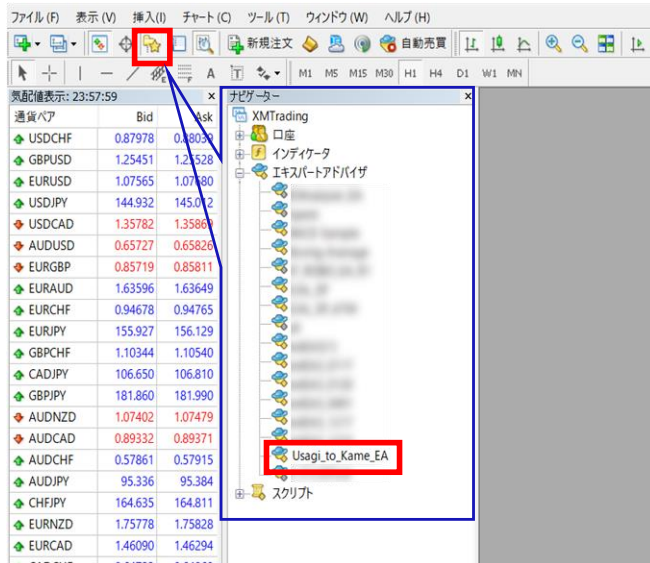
ファイル (F) 表示 (V) 挿入 (I) チャート (C) ツール (T) ウィンドウ (W) ヘルプ (H)

新規注文 自動売買

A M1 M5 M15 M30 H1 H4 D1 W1 MN

気配値表示: 23:57:59

| 通貨ペア | Bid | Ask |
|---|---|---|
| USDCHF | 0.87978 | 0.88039 |
| GBPUSD | 1.25451 | 1.25528 |
| EURUSD | 1.07565 | 1.07580 |
| USDJPY | 144.932 | 145.012 |
| USDCAD | 1.35782 | 1.35869 |
| AUDUSD | 0.65727 | 0.65826 |
| EURGBP | 0.85719 | 0.85811 |
| EURAUD | 1.63596 | 1.63649 |
| EURCHF | 0.94678 | 0.94765 |
| EURJPY | 155.927 | 156.129 |
| GBPCHF | 1.10344 | 1.10540 |
| CADJPY | 106.650 | 106.810 |
| GBPJPY | 181.860 | 181.990 |
| AUDNZD | 1.07402 | 1.07479 |
| AUDCAD | 0.89332 | 0.89371 |
| AUDCHF | 0.57861 | 0.57915 |
| AUDJPY | 95.336 | 95.384 |
| CHFJPY | 164.635 | 164.811 |
| EURNZD | 1.75778 | 1.75828 |
| EURCAD | 1.46090 | 1.46294 |

ナビゲーター

XMTrading
口座
インディケータ
エキスパートアドバイザ
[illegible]
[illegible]
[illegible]
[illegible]
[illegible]
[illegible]
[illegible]
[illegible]
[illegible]
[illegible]
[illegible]
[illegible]
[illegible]
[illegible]
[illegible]
Usagi_to_Kame_EA
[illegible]
スクリプト